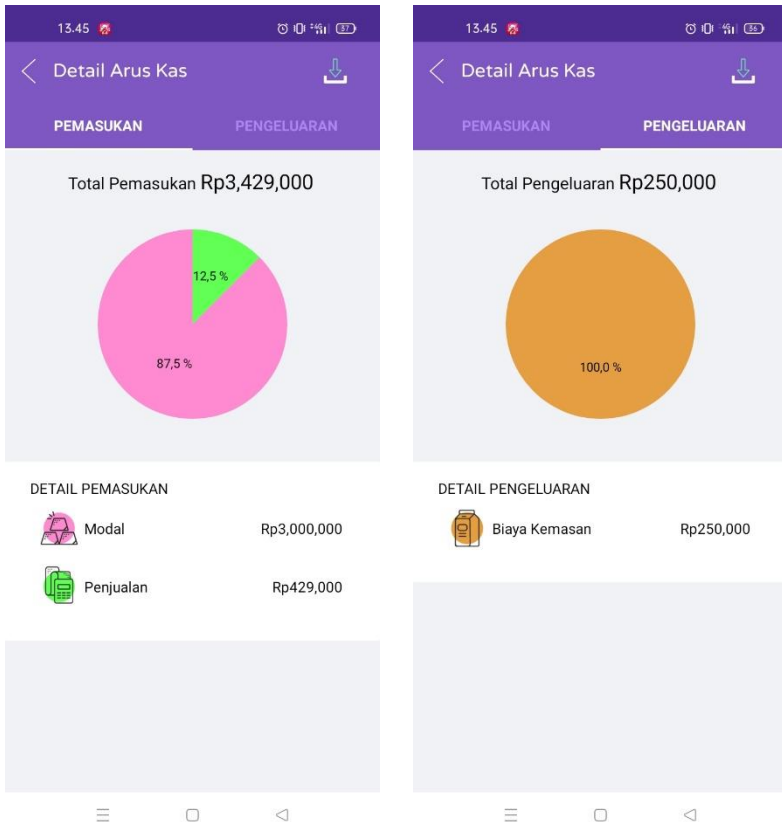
13.45

37

Detail Arus Kas

PEMASUKAN

PENGELUARAN

Total Pemasukan Rp3,429,000

12,5 %

87,5 %

DETAIL PEMASUKAN

Modal Rp3,000,000

Penjualan Rp429,000

13.45

36

Detail Arus Kas

PEMASUKAN

PENGELUARAN

Total Pengeluaran Rp250,000

100,0 %

DETAIL PENGELUARAN

Biaya Kemasan Rp250,000